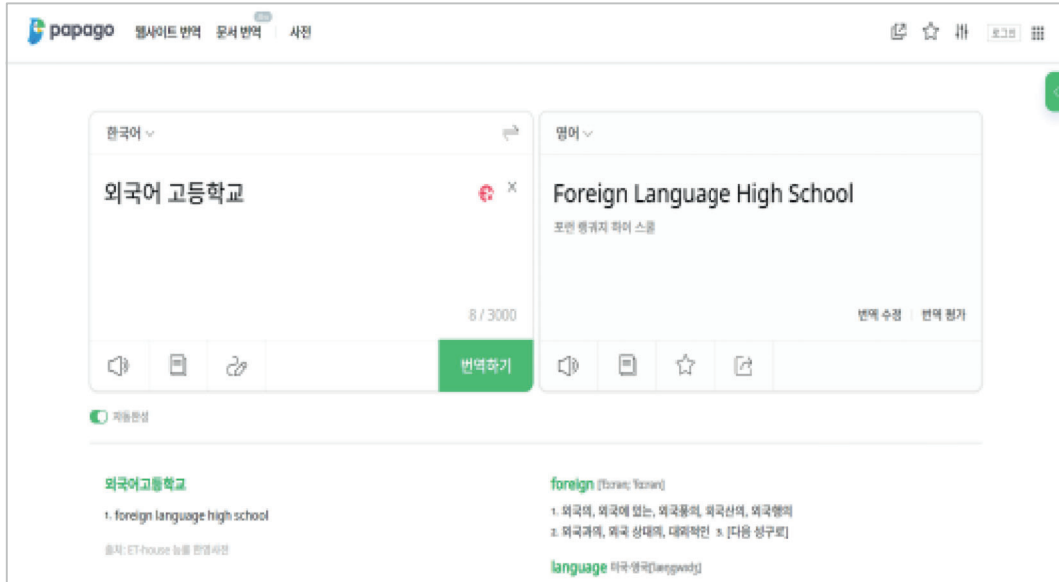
papago 웹사이트 번역 문서 번역 사전

로그인

한국어

외국어 고등학교

8 / 3000

번역하기

영어

Foreign Language High School

포린 랭귀지 하이 스쿨

번역 수정 | 번역 평가

자동완성

외국어고등학교

1. foreign language high school

출처: ET-house 능률 한영사전

foreign [fɔːrən; fɑːrən]

1. 외국의, 외국에 있는, 외국풍의, 외국산의, 외국행의
2. 외국과의, 외국 상대의, 대외적인 3. [다음 성구로]

language 미국·영국[læŋgwɪdʒ]